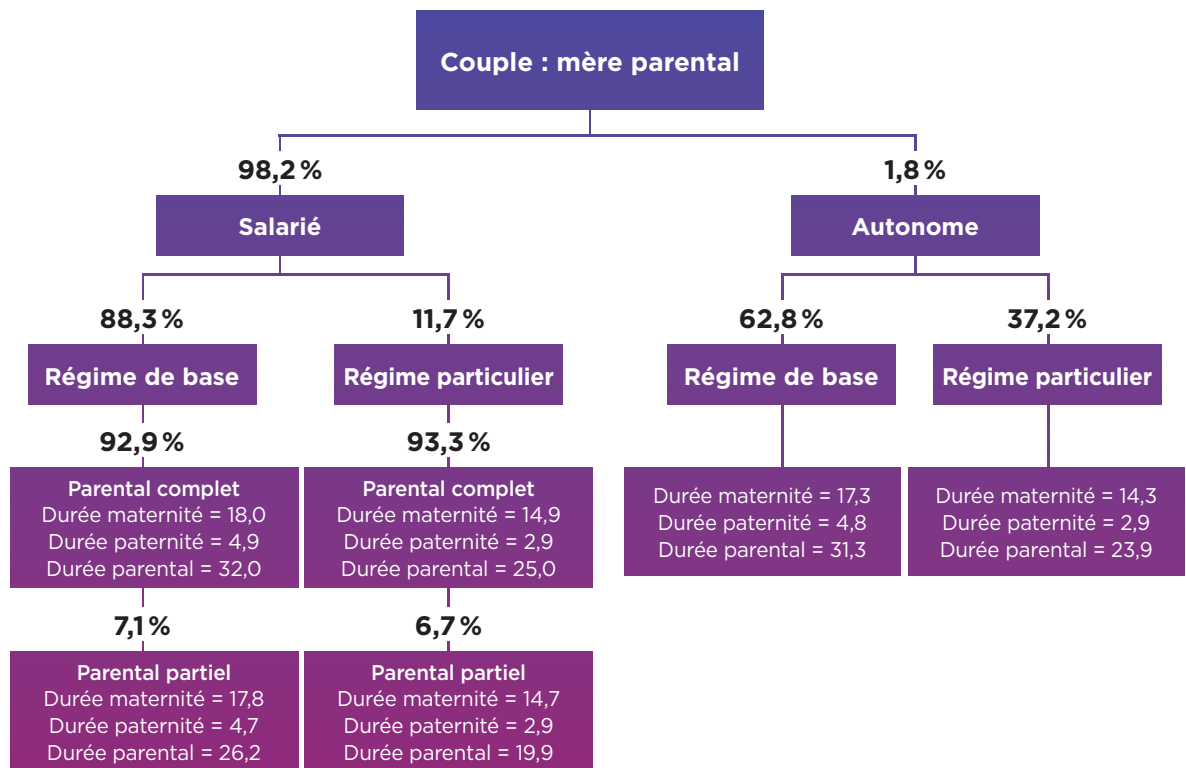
Couple : mère parental

98,2 %

Salarié

88,3 %

Régime de base

92,9 %

Parental complet
Durée maternité = 18,0
Durée paternité = 4,9
Durée parental = 32,0

7,1 %

Parental partiel
Durée maternité = 17,8
Durée paternité = 4,7
Durée parental = 26,2

11,7 %

Régime particulier

93,3 %

Parental complet
Durée maternité = 14,9
Durée paternité = 2,9
Durée parental = 25,0

6,7 %

Parental partiel
Durée maternité = 14,7
Durée paternité = 2,9
Durée parental = 19,9

1,8 %

Autonome

62,8 %

Régime de base

Durée maternité = 17,3
Durée paternité = 4,8
Durée parental = 31,3

37,2 %

Régime particulier

Durée maternité = 14,3
Durée paternité = 2,9
Durée parental = 23,9